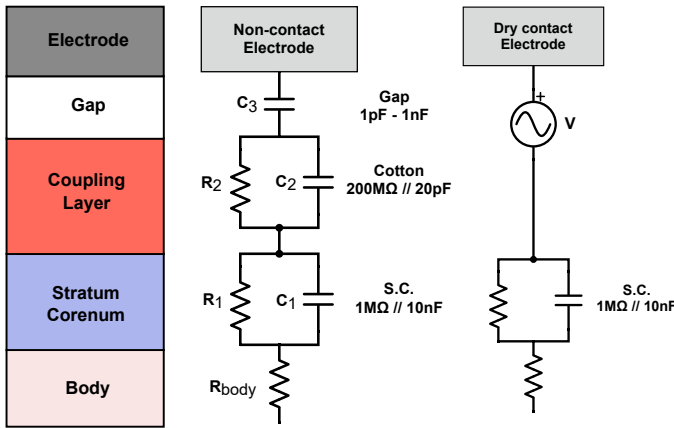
Electrode

Gap

Coupling Layer

Stratum Corenum

Body

Non-contact Electrode

$C_3$

Gap
1pF - 1nF

$R_2$

$C_2$

Cotton
200MΩ // 20pF

$R_1$

$C_1$

S.C.
1MΩ // 10nF

$R_{body}$

Dry contact Electrode

+

V

S.C.
1MΩ // 10nF